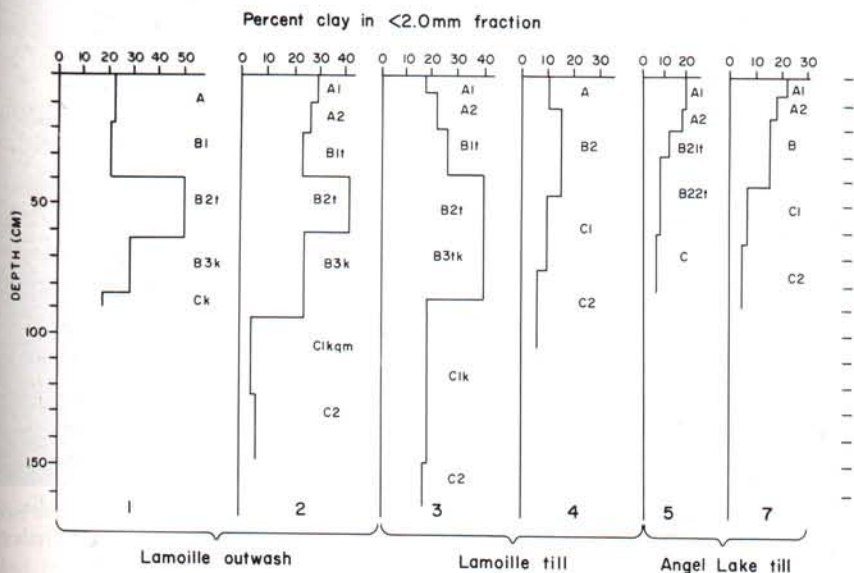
Percent clay in <2.0mm fraction

0 10 20 30 40 50
0 10 20 30 40
0 10 20 30 40
0 10 20 30
0 10 20
0 10 20 30

DEPTH (CM)
50
100
150

A
B1
B2t
B3k
Ck

A1
A2
B1t
B2t
B3k
C1kqm
C2

A1
A2
B1t
B2t
B3tk
C1k
C2

A
B2
C1
C2

A1
A2
B21t
B22t
C

A1
A2
B
C1
C2

1
2
3
4
5
7

Lamoille outwash
Lamoille till
Angel Lake till